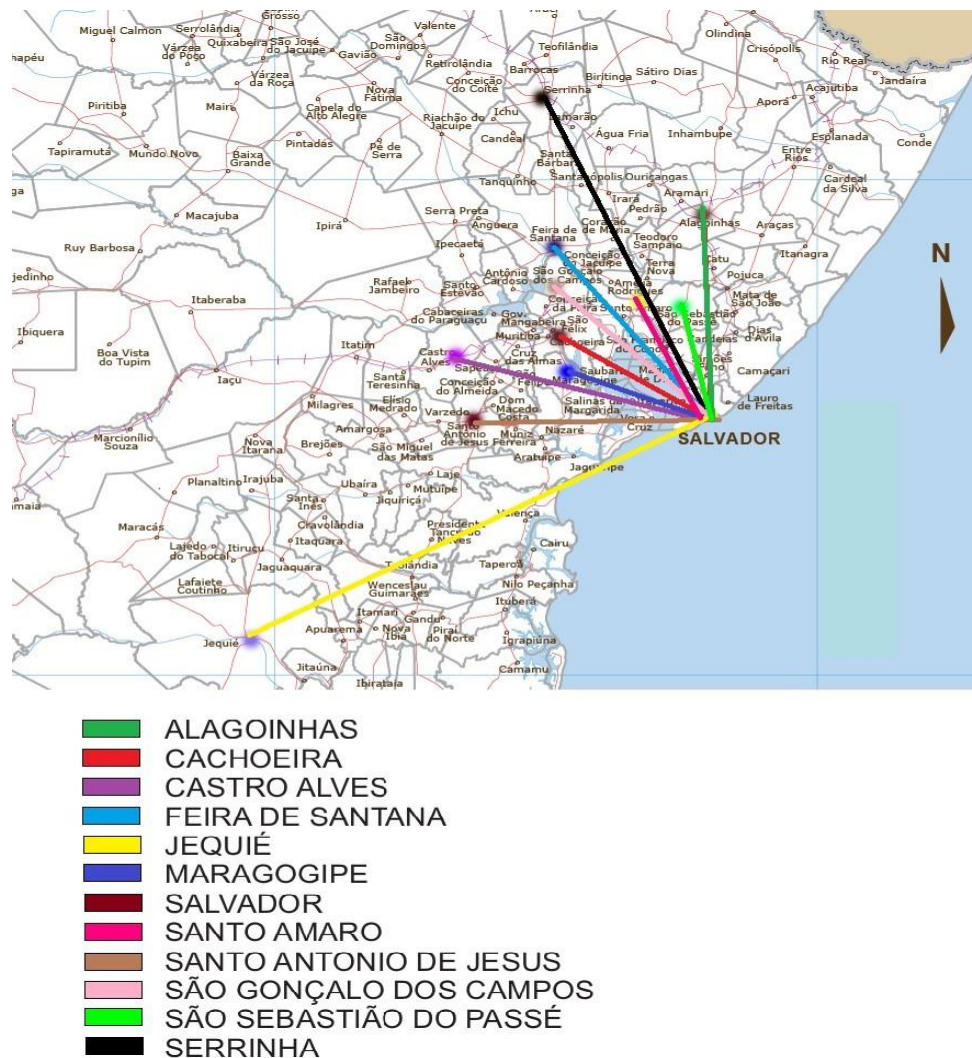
Grosso
Valente
Miguel Calmon
Serrolândia
Várzea do Poço
Quixabeira
São José do Jacuípe
Gavião
São Domingos
Retirolândia
Teofilândia
Olindina
Crisópolis
Rio Real
Jandaíra
Várzea da Roça
Nova Fátima
Conceição do Coité
Barrocas
Biritinga
Sátiro Dias
Acajutiba
Piritiba
Mairi
Capela do Alto Alegre
Riachão do Jacuípe
Ichu
Serrinha
Lamarão
Aporá
Pintadas
Pé de Serra
Candeal
Água Fria
Inhambupe
Esplanada
Conde
Tapiramutá
Mundo Novo
Baixa Grande
Santa Bárbara
Entre Rios
Cardeal da Silva
Tanquinho
Santanópolis
Ouriçangas
Irará
Aramari
Pedrão
Macajuba
Ipirá
Serra Preta
Anguera
Feira de Santana
Coração de Maria
Alagoinhas
Araçás
Teodoro Sampaio
Ruy Barbosa
Ipecaetá
Conceição do Jacuípe
Terra Nova
Catu
Itanagra
Antônio Cardoso
São Gonçalo dos Campos
Amélia Rodrigues
Pojuca
Rafael Jambeiro
Santo Estêvão
Conceição da Feira
Santo Amaro
São Sebastião do Passé
Mata de São João
Itaberaba
Cabaceiras do Paraguaçu
Governador Mangabeira
São Félix
Dias d'Ávila
Ibiquera
Muritiba
Cachoeira
Candeias
Boa Vista do Tupim
Itatim
Castro Alves
Cruz das Almas
São Francisco do Conde
Sapeaçu
Saubara
Madre de Deus
Camaçari
Iaçu
Santa Teresinha
Conceição do Almeida
São Felipe
Maragogipe
Dom Macedo Costa
Salinas da Margarida
Lauro de Freitas
Milagres
Elísio Medrado
Varzedo
Santo Antônio de Jesus
Vera Cruz
SALVADOR
Marcionílio Souza
Nova Itarana
Brejões
Amargosa
São Miguel das Matas
Muniz Ferreira
Nazaré
Aratuípe
Jaguaripe
Planaltino
Irajuba
Laje
Mutuípe
Santa Inês
Ubaíra
Jiquiriçá
Cravolândia
Maracás
Itaquara
Presidente Tancredo Neves
Valença
Cairu
Lajedo do Tabocal
Itiruçu
Jaguaquara
Teolândia
Taperoá
Lafaiete Coutinho
Wenceslau Guimarães
Nilo Peçanha
Ituberá
Itamari
Gandu
Jequié
Apuarema
Nova Ibiá
Piraí do Norte
Igrapiúna
Jitaúna
Ibirataia
Camamu
N

ALAGOINHAS
CACHOEIRA
CASTRO ALVES
FEIRA DE SANTANA
JEQUIÉ
MARAGOGIPE
SALVADOR
SANTO AMARO
SANTO ANTONIO DE JESUS
SÃO GONÇALO DOS CAMPOS
SÃO SEBASTIÃO DO PASSÉ
SERRINHA